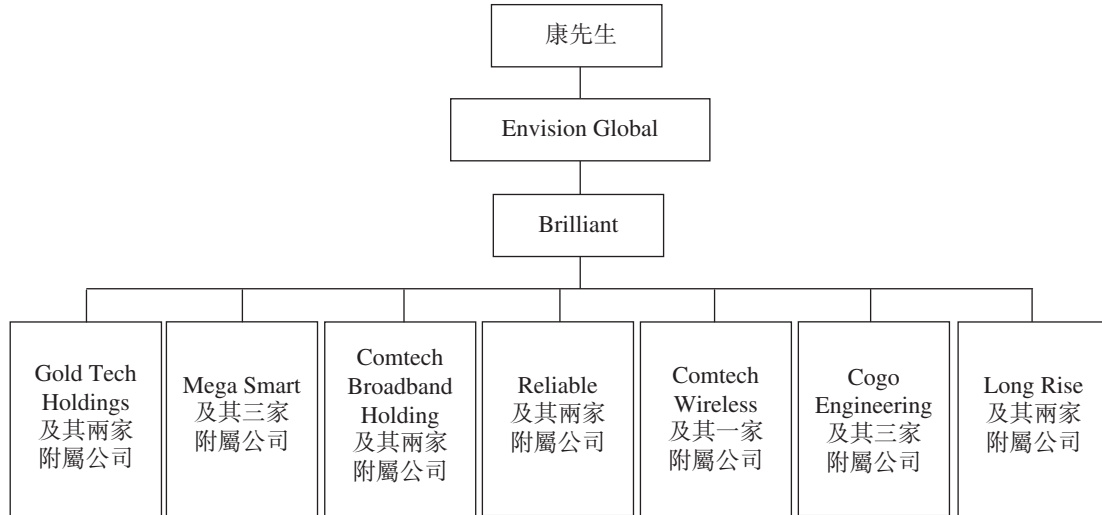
康先生

Envision Global

Brilliant

Gold Tech Holdings 及其兩家附屬公司

Mega Smart 及其三家附屬公司

Comtech Broadband Holding 及其兩家附屬公司

Reliable 及其兩家附屬公司

Comtech Wireless 及其一家附屬公司

Cogo Engineering 及其三家附屬公司

Long Rise 及其兩家附屬公司